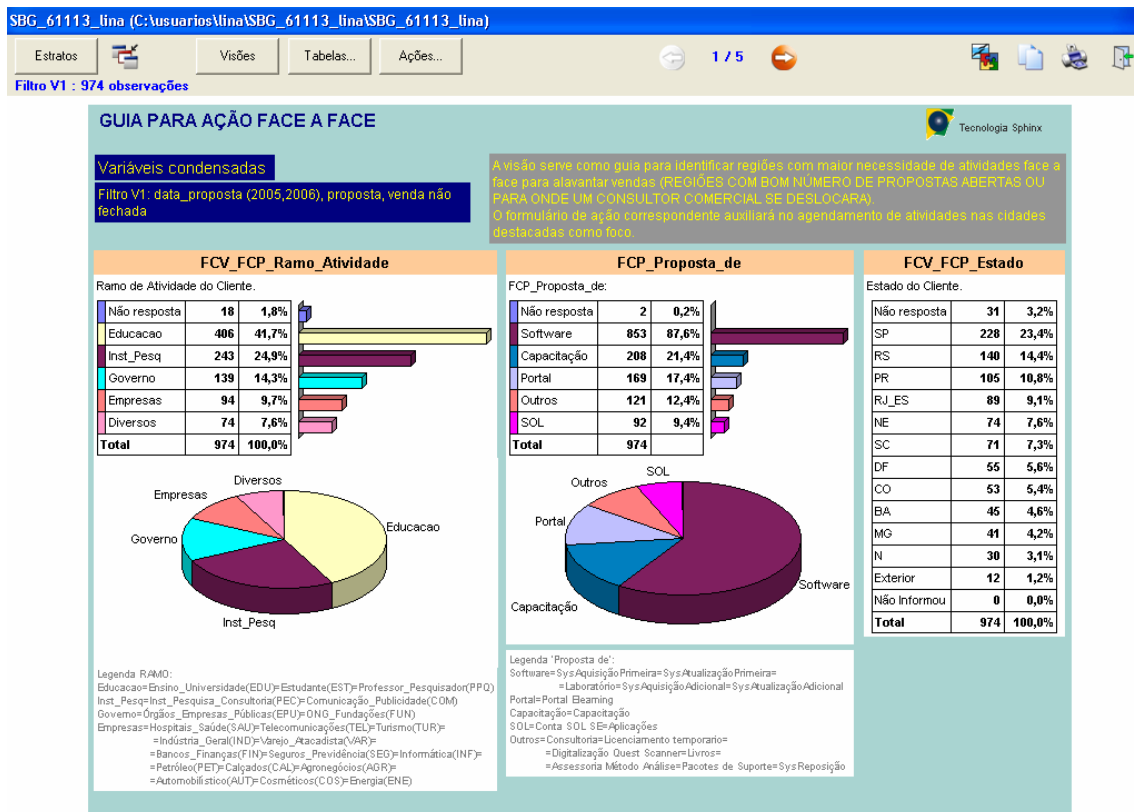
SBG_61113_lina (C:\usuarios\lina\SBG_61113_lina\SBG_61113_lina)

Estratos | Visões | Tabelas... | Ações... | 1 / 5

Filtro V1 : 974 observações

GUIA PARA AÇÃO FACE A FACE

Tecnologia Sphinx

Variáveis condensadas

Filtro V1: data_proposta (2005,2006), proposta, venda não fechada

A visão serve como guia para identificar regiões com maior necessidade de atividades face a face para alavantar vendas (REGIÕES COM BOM NÚMERO DE PROPOSTAS ABERTAS OU PARA ONDE UM CONSULTOR COMERCIAL SE DESLOCARA).
O formulário de ação correspondente auxiliará no agendamento de atividades nas cidades destacadas como foco.

FCV_FCP_Ramo_Atividade

Ramo de Atividade do Cliente.

| | | |
|---|---|---|
| Não resposta | 18 | 1,8% |
| Educacao | 406 | 41,7% |
| Inst_Pesq | 243 | 24,9% |
| Governo | 139 | 14,3% |
| Empresas | 94 | 9,7% |
| Diversos | 74 | 7,6% |
| Total | 974 | 100,0% |

Diversos
Empresas
Educacao
Governo
Inst_Pesq

Legenda RAMO:
Educacao=Ensino_Universidade(EDU)=Estudante(EST)=Professor_Pesquisador(PPQ)
Inst_Pesq=Inst_Pesquisa_Consultoria(PEC)=Comunicação_Publicidade(COM)
Governo=Órgãos_Empresas_Públicas(EPU)=ONG_Fundações(FUN)
Empresas=Hospitais_Saúde(SAU)=Telecomunicações(TEL)=Turismo(TUR)=
=Indústria_Geral(IND)=Varejo_Atacadista(VAR)=
=Bancos_Finanças(FIN)=Seguros_Previdência(SEG)=Informática(INF)=
=Petróleo(PET)=Calçados(CAL)=Agronegócios(AGR)=
=Automobilístico(AUT)=Cosméticos(COS)=Energia(ENE)

FCP_Proposta_de

FCP_Proposta_de:

| | | |
|---|---|---|
| Não resposta | 2 | 0,2% |
| Software | 853 | 87,6% |
| Capacitação | 208 | 21,4% |
| Portal | 169 | 17,4% |
| Outros | 121 | 12,4% |
| SOL | 92 | 9,4% |
| Total | 974 | |

SOL
Outros
Portal
Software
Capacitação

Legenda 'Proposta de':
Software=SysAquisiçãoPrimeira=SysAtualizaçãoPrimeira=
=Laboratório=SysAquisiçãoAdicional=SysAtualizaçãoAdicional
Portal=Portal Elearning
Capacitação=Capacitação
SOL=Conta SOL SE=Aplicações
Outros=Consultoria=Licenciamento temporario=
=Digitalização Quest Scanner=Livros=
=Assessoria Método Análise=Pacotes de Suporte=SysReposição

FCV_FCP_Estado

Estado do Cliente.

| | | |
|---|---|---|
| Não resposta | 31 | 3,2% |
| SP | 228 | 23,4% |
| RS | 140 | 14,4% |
| PR | 105 | 10,8% |
| RJ_ES | 89 | 9,1% |
| NE | 74 | 7,6% |
| SC | 71 | 7,3% |
| DF | 55 | 5,6% |
| CO | 53 | 5,4% |
| BA | 45 | 4,6% |
| MG | 41 | 4,2% |
| N | 30 | 3,1% |
| Exterior | 12 | 1,2% |
| Não Informou | 0 | 0,0% |
| Total | 974 | 100,0% |